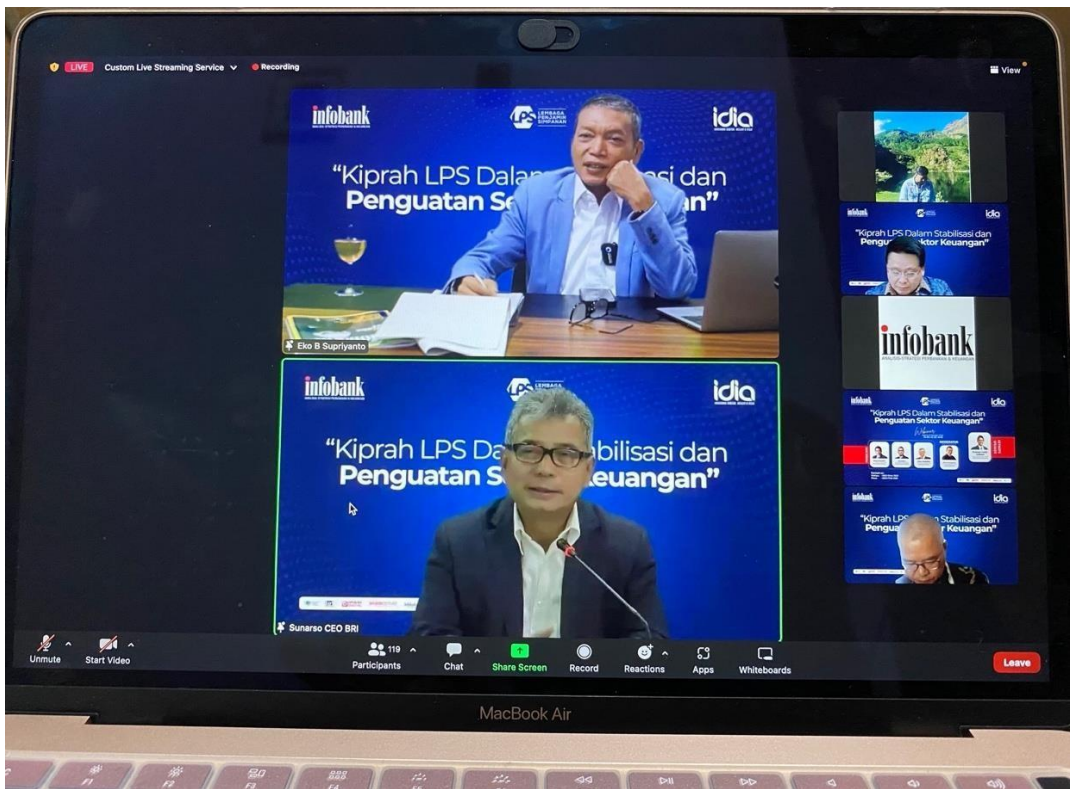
LIVE Custom Live Streaming Service Recording

View

infobank
LPS LEMBAGA PENJAMIN SIMPANAN
idia

"Kiprah LPS Dal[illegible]i dan Penguatan Se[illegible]n"

Eko B Supriyanto

infobank
LPS LEMBAGA
idia

"Kiprah LPS Da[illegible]bilisasi dan Penguatan S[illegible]euangan"

Sunarso CEO BRI

infobank
idia
"Kiprah LPS Dalam Stabilisasi dan Pengua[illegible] Sektor Keuangan"

infobank
ANALISIS STRATEGI PERBANKAN & KEUANGAN

infobank
idia
"Kiprah LPS Dalam Stabilisasi dan Penguatan Sektor Keuangan"

infobank
idia
"Kiprah LPS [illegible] Stabilisasi dan Pengua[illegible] Keuangan"

Unmute
Start Video
119
Participants
Chat
Share Screen
Record
Reactions
Apps
Whiteboards
Leave

MacBook Air